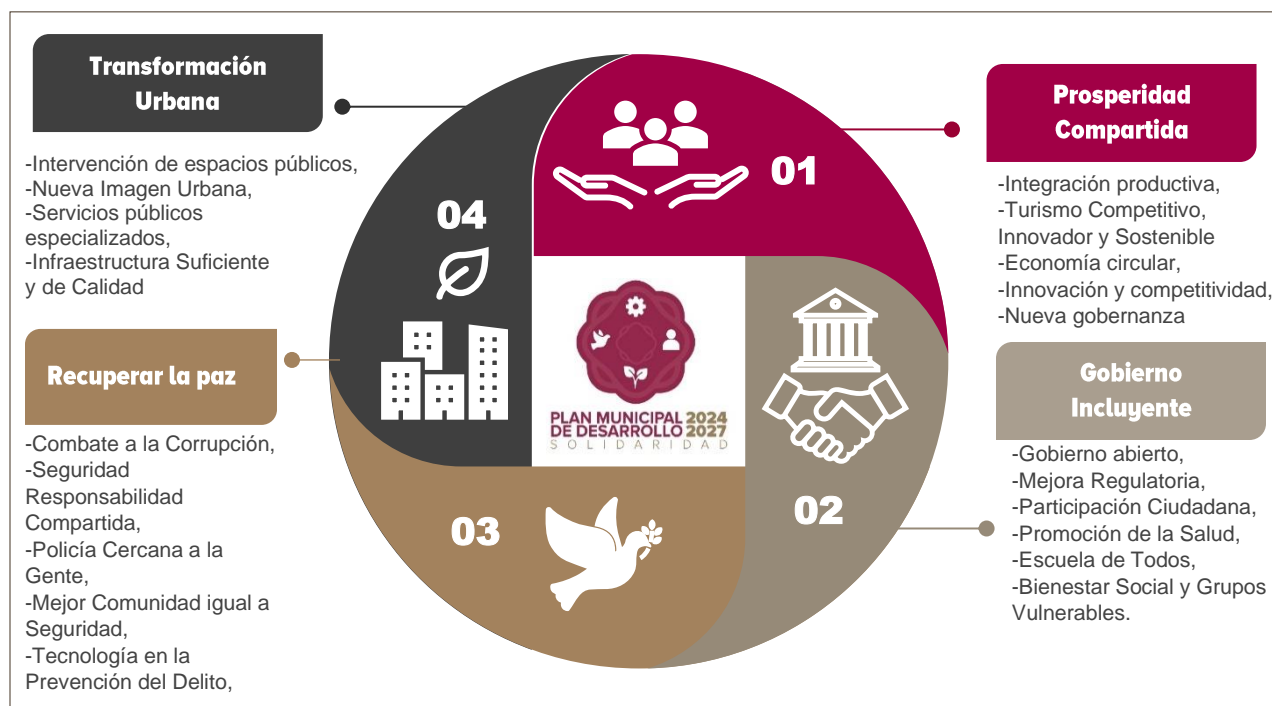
Transformación Urbana

-Intervención de espacios públicos,
-Nueva Imagen Urbana,
-Servicios públicos especializados,
-Infraestructura Suficiente y de Calidad

Recuperar la paz

-Combate a la Corrupción,
-Seguridad Responsabilidad Compartida,
-Policía Cercana a la Gente,
-Mejor Comunidad igual a Seguridad,
-Tecnología en la Prevención del Delito,

04

01

PLAN MUNICIPAL DE DESARROLLO 2024 2027
SOLIDARIDAD

03

02

Prosperidad Compartida

-Integración productiva,
-Turismo Competitivo, Innovador y Sostenible
-Economía circular,
-Innovación y competitividad,
-Nueva gobernanza

Gobierno Incluyente

-Gobierno abierto,
-Mejora Regulatoria,
-Participación Ciudadana,
-Promoción de la Salud,
-Escuela de Todos,
-Bienestar Social y Grupos Vulnerables.